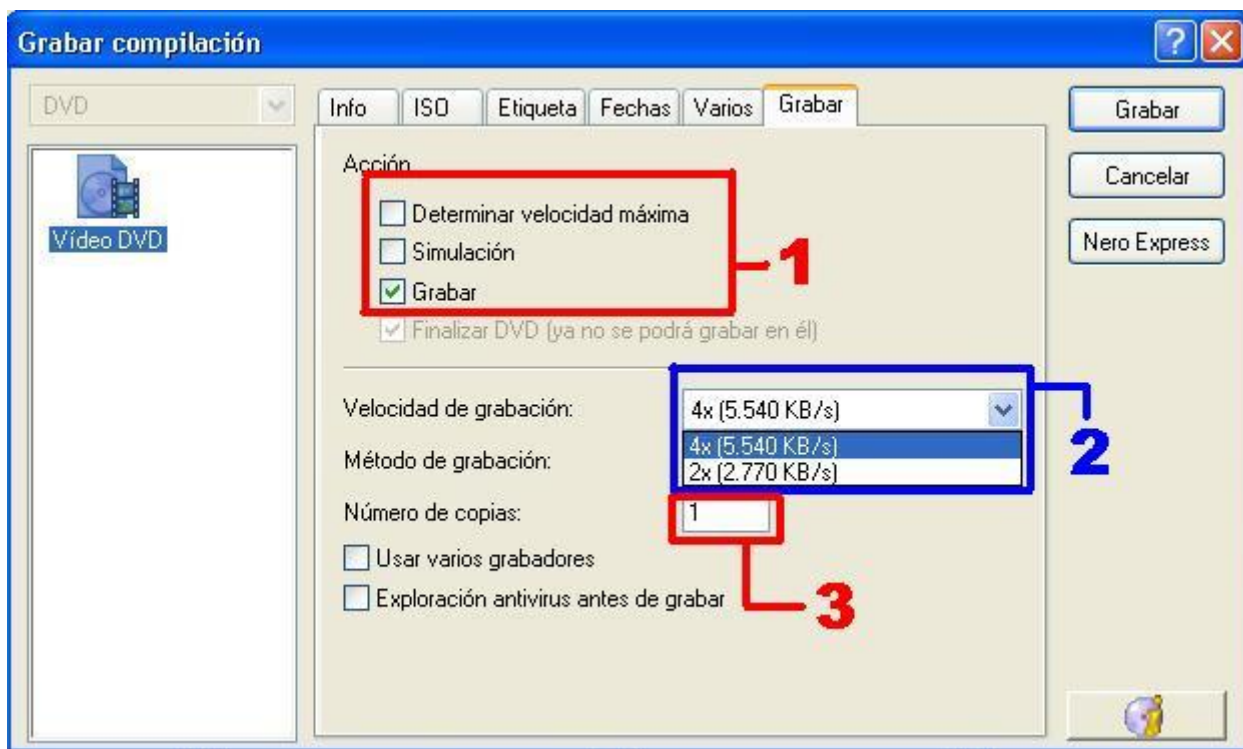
Grabar compilación

DVD

Vídeo DVD

Info | ISO | Etiqueta | Fechas | Varios | Grabar

Acción

Determinar velocidad máxima

Simulación

Grabar

Finalizar DVD (ya no se podrá grabar en él)

1

Velocidad de grabación: 4x (5.540 KB/s)

4x (5.540 KB/s)
2x (2.770 KB/s)

2

Método de grabación:

Número de copias: 1

Usar varios grabadores

Exploración antivirus antes de grabar

3

Grabar

Cancelar

Nero Express